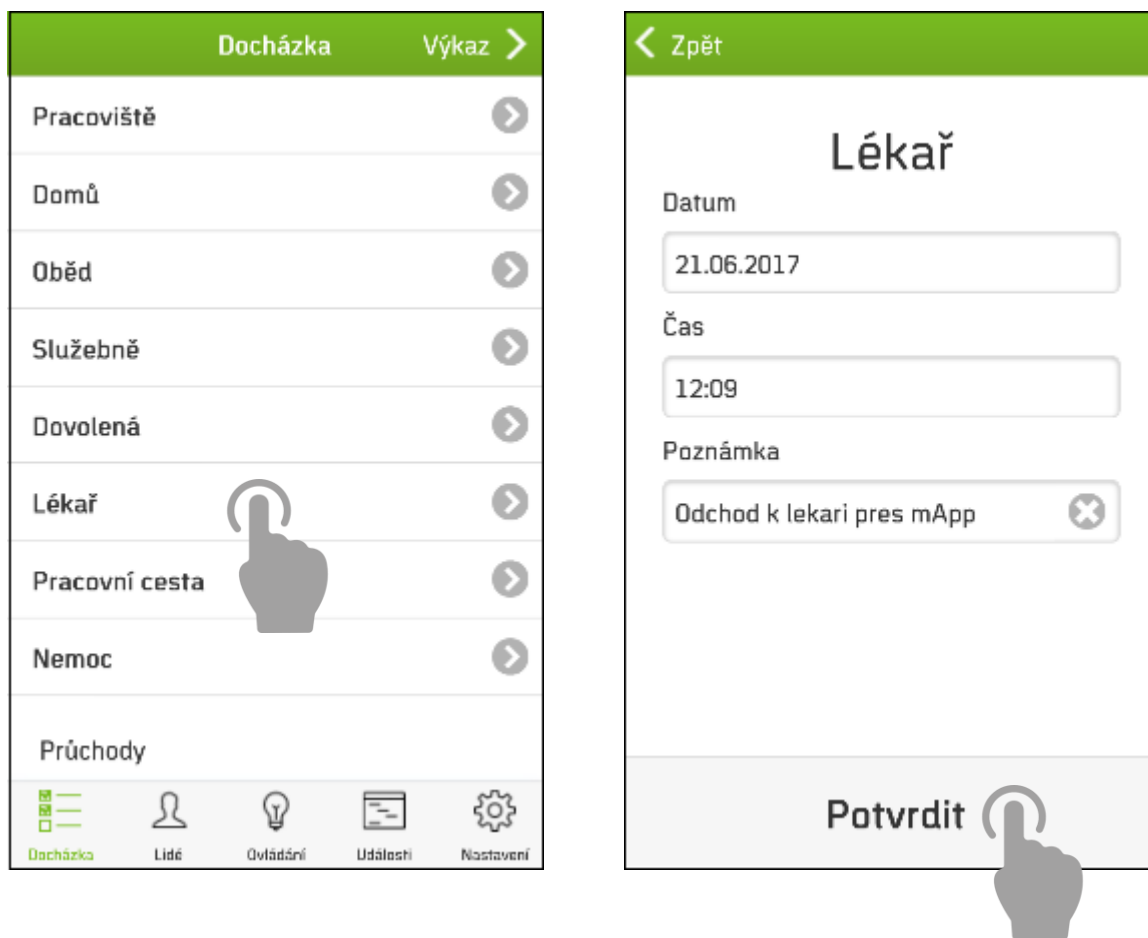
Docházka
Výkaz

Pracoviště

Domů

Oběd

Služebně

Dovolená

Lékař

Pracovní cesta

Nemoc

Průchody

Docházka
Lidé
Ovládání
Události
Nastavení

Zpět

Lékař

Datum

21.06.2017

Čas

12:09

Poznámka

Odchod k lekari pres mApp

Potvrdit